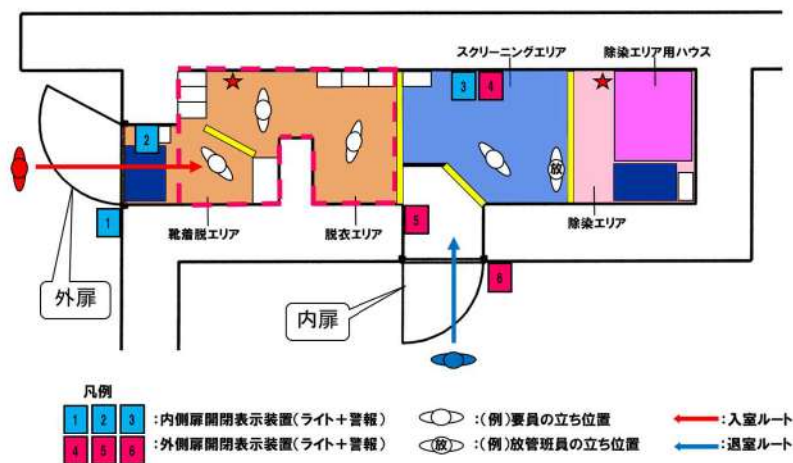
スクリーニングエリア

除染エリア用ハウス

3
4
2
放
1
5
6

靴着脱エリア

脱衣エリア

除染エリア

外扉

内扉

凡例

1 2 3 :内側扉開閉表示装置(ライト+警報)

4 5 6 :外側扉開閉表示装置(ライト+警報)

:(例)要員の立ち位置

放 :(例)放管班員の立ち位置

:入室ルート

:退室ルート